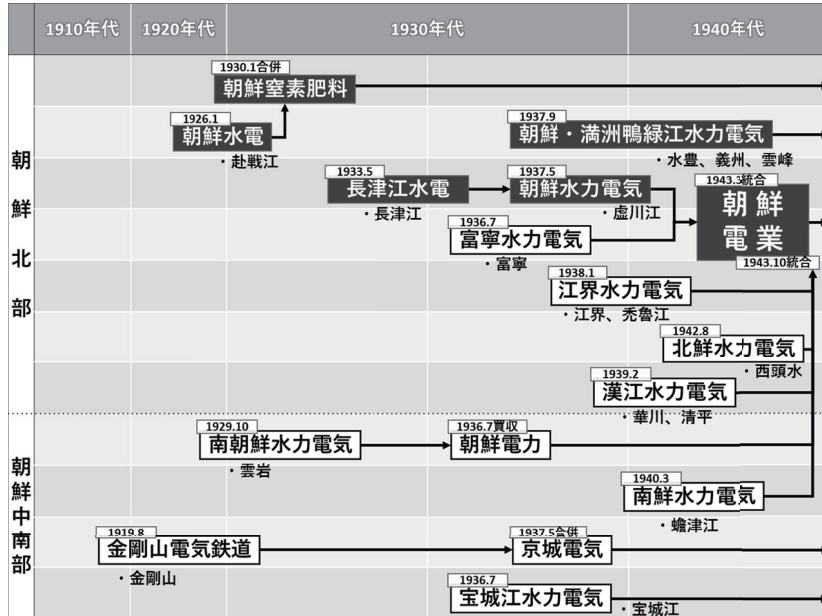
| 1910年代 | 1920年代 | 1930年代 | 1940年代 |
|---|---|---|---|

朝鮮北部

1930.1合併
朝鮮窒素肥料

1926.1
朝鮮水電
・赴戦江

1937.9
朝鮮・満洲鴨緑江水力電気
・水豊、義州、雲峰

1933.5
長津江水電
・長津江

1937.5
朝鮮水力電気
・虚川江

1943.3統合
朝鮮電業
1943.10統合

1936.7
富寧水力電気
・富寧

1938.1
江界水力電気
・江界、禿魯江

1942.8
北鮮水力電気
・西頭水

1939.2
漢江水力電気
・華川、清平

朝鮮中南部

1929.10
南朝鮮水力電気
・雲岩

1936.7買収
朝鮮電力

1940.3
南鮮水力電気
・蟾津江

1919.8
金剛山電気鉄道
・金剛山

1937.5合併
京城電気

1936.7
宝城江水力電気
・宝城江